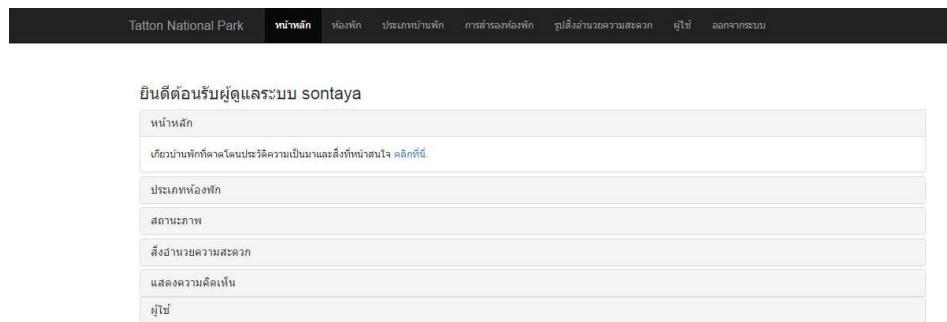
Tatton National Park หน้าหลัก ห้องพัก ประเภทบ้านพัก การสำรองห้องพัก รูปสิ่งอำนวยความสะดวก ผู้ใช้ ออกจากระบบ

ยินดีต้อนรับผู้ดูแลระบบ sontaya

หน้าหลัก

เกี่ยวบ้านพักที่ตาดโตนประวัติความเป็นมาและสิ่งที่หน้าสนใจ คลิกที่นี่.

ประเภทห้องพัก

สถานะภาพ

สิ่งอำนวยความสะดวก

แสดงความคิดเห็น

ผู้ใช้